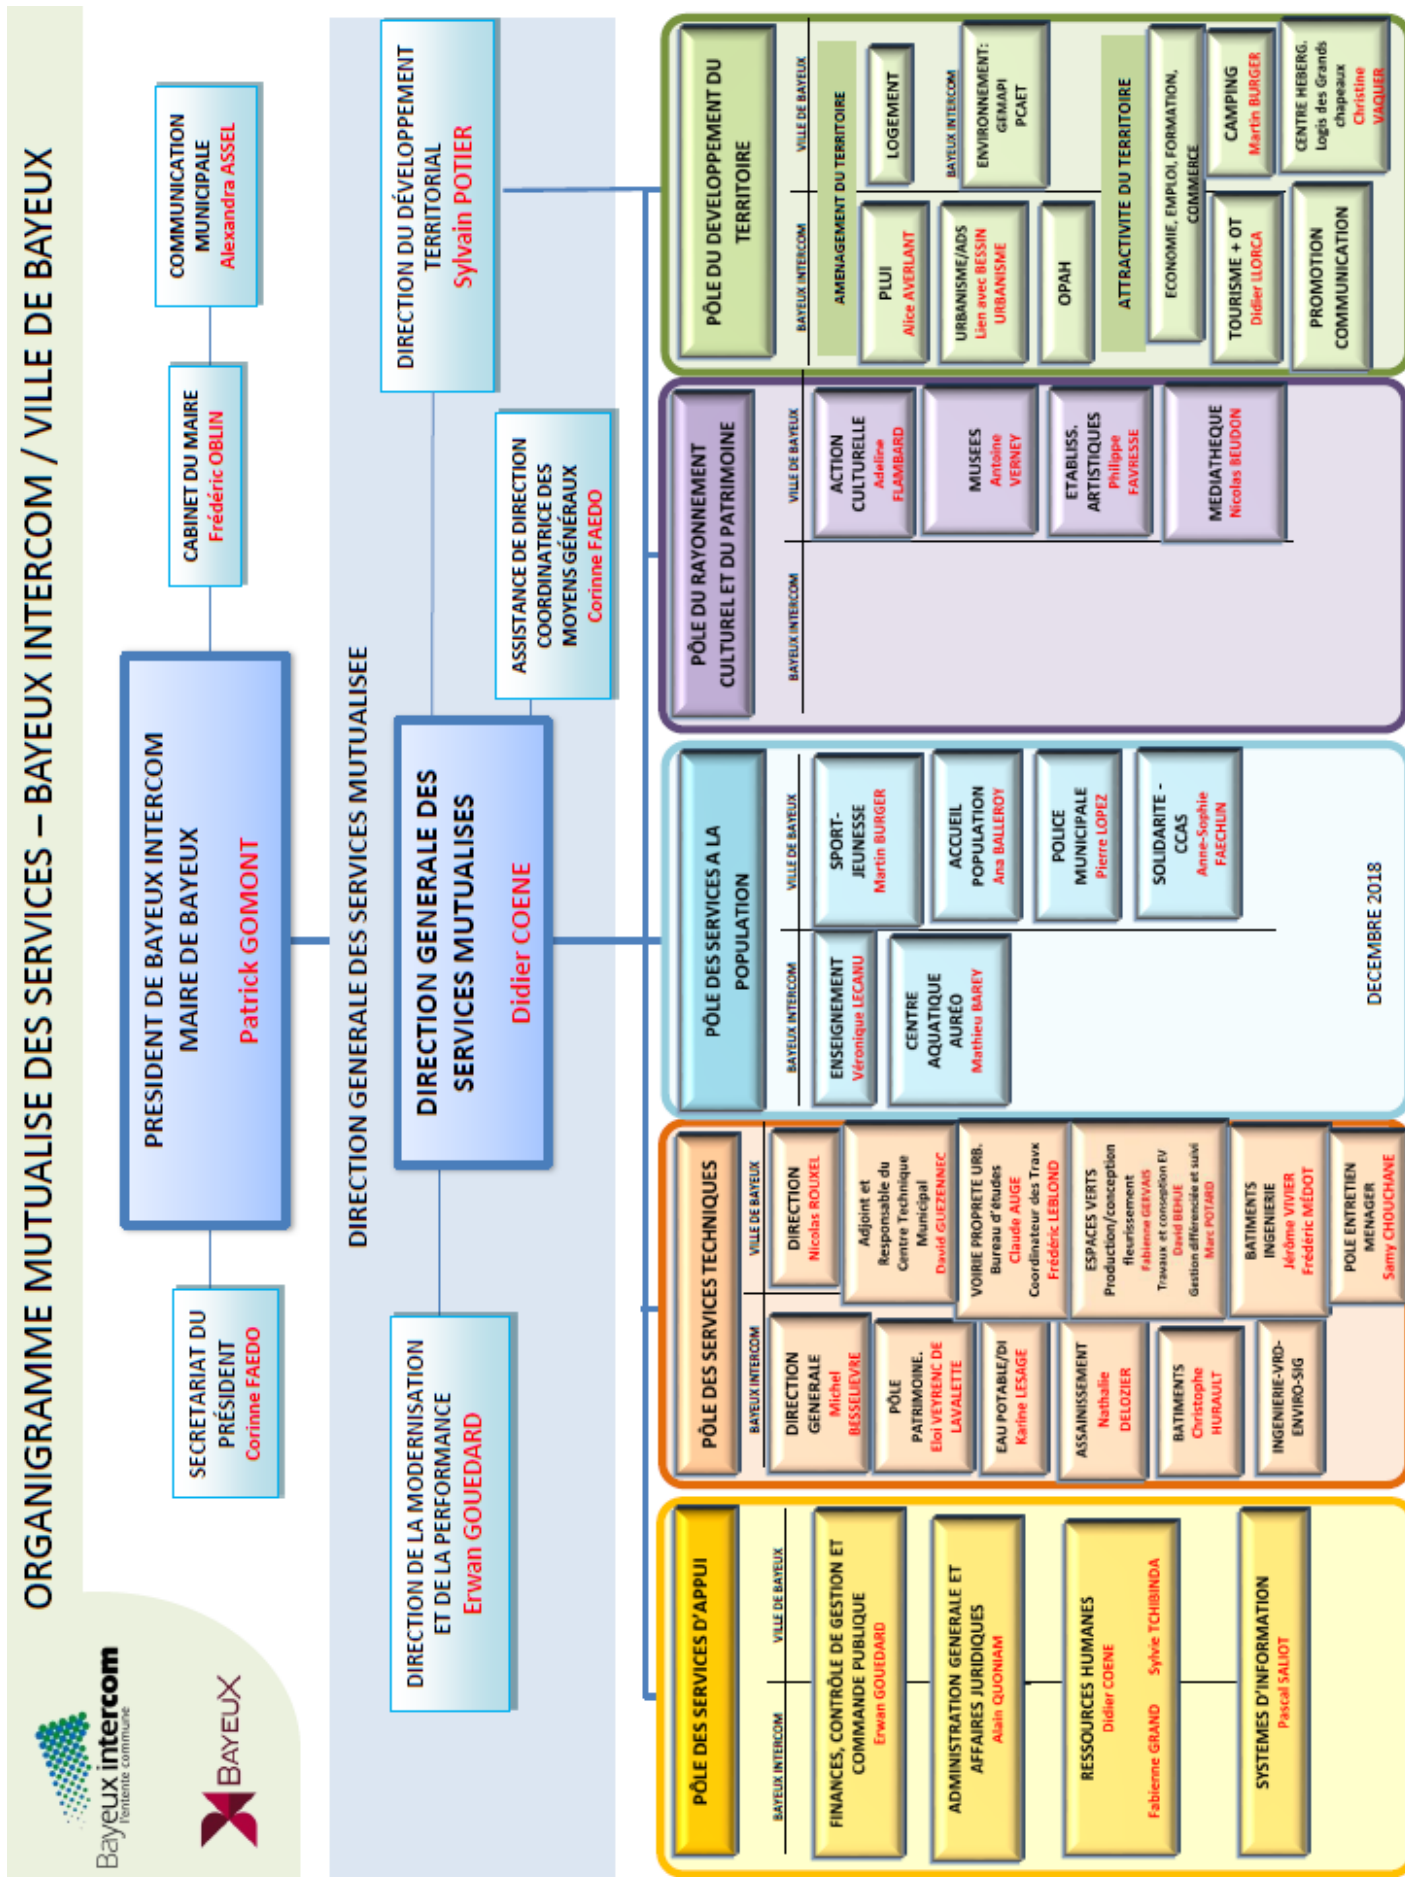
ORGANIGRAMME MUTUALISE DES SERVICES – BAYEUX INTERCOM / VILLE DE BAYEUX

Bayeux intercom
l'entente commune

BAYEUX

PRESIDENT DE BAYEUX INTERCOM
MAIRE DE BAYEUX
Patrick GOMONT

SECRETARIAT DU PRÉSIDENT
Corinne FAEDO

CABINET DU MAIRE
Frédéric OBLIN

COMMUNICATION MUNICIPALE
Alexandra ASSEL

DIRECTION GENERALE DES SERVICES MUTUALISEE

DIRECTION GENERALE DES SERVICES MUTUALISES
Didier COENE

DIRECTION DE LA MODERNISATION ET DE LA PERFORMANCE
Erwan GOUEDARD

ASSISTANCE DE DIRECTION COORDINATRICE DES MOYENS GÉNÉRAUX
Corinne FAEDO

DIRECTION DU DÉVELOPPEMENT TERRITORIAL
Sylvain POTIER

PÔLE DES SERVICES D'APPUI
BAYEUX INTERCOM
VILLE DE BAYEUX
FINANCES, CONTRÔLE DE GESTION ET COMMANDE PUBLIQUE
Erwan GOUEDARD
ADMINISTRATION GENERALE ET AFFAIRES JURIDIQUES
Alain QUONIAM
RESSOURCES HUMAINES
Didier COENE
Fabienne GRAND
Sylvie TCHIBINDA
SYSTEMES D'INFORMATION
Pascal SALIOT

PÔLE DES SERVICES TECHNIQUES
BAYEUX INTERCOM
DIRECTION GENERALE
Michel BESSELIEVRE
PÔLE PATRIMOINE.
Eloi VEYRENC DE LAVALETTE
EAU POTABLE/DI
Karine LESAGE
ASSAINISSEMENT
Nathalie DELOZIER
BATIMENTS
Christophe HURAULT
INGENIERIE-VRD-ENVIRO-SIG
VILLE DE BAYEUX
DIRECTION
Nicolas ROUXEL
Adjoint et Responsable du Centre Technique Municipal
David GUEZENNEC
VOIRIE PROPRETE URB.
Bureau d'études
Claude AUGE
Coordinateur des Travx
Frédéric LEBLOND
ESPACES VERTS
Production/conception fleurissement
Fabienne GERVAIS
Travaux et conception EV
David BEHUE
Gestion différenciée et suivi
Marc POTARD
BATIMENTS INGENIERIE
Jérôme VIVIER
Frédéric MÉDOT
POLE ENTRETIEN MENAGER
Samy CHOUCHANE

PÔLE DES SERVICES A LA POPULATION
BAYEUX INTERCOM
ENSEIGNEMENT
Véronique LECANU
CENTRE AQUATIQUE AURÉO
Mathieu BAREY
VILLE DE BAYEUX
SPORT-JEUNESSE
Martin BURGER
ACCUEIL POPULATION
Ana BALLEROY
POLICE MUNICIPALE
Pierre LOPEZ
SOLIDARITE - CCAS
Anne-Sophie FAECHLIN

DECEMBRE 2018

PÔLE DU RAYONNEMENT CULTUREL ET DU PATRIMOINE
BAYEUX INTERCOM
VILLE DE BAYEUX
ACTION CULTURELLE
Adeline FLAMBARD
MUSEES
Antoine VERNEY
ETABLISS. ARTISTIQUES
Philippe FAVRESSE
MEDIATHEQUE
Nicolas BEUDON

PÔLE DU DEVELOPPEMENT DU TERRITOIRE
BAYEUX INTERCOM
VILLE DE BAYEUX
AMENAGEMENT DU TERRITOIRE
PLUI
Alice AVERLANT
URBANISME/ADS
Lien avec BESSIN URBANISME
OPAH
LOGEMENT
BAYEUX INTERCOM
ENVIRONNEMENT: GEMAPI PCAET
ATTRACTIVITE DU TERRITOIRE
ECONOMIE, EMPLOI, FORMATION, COMMERCE
TOURISME + OT
Didier LLORCA
CAMPING
Martin BURGER
PROMOTION COMMUNICATION
CENTRE HEBERG. Logis des Grands chapeaux
Christine VAQUER